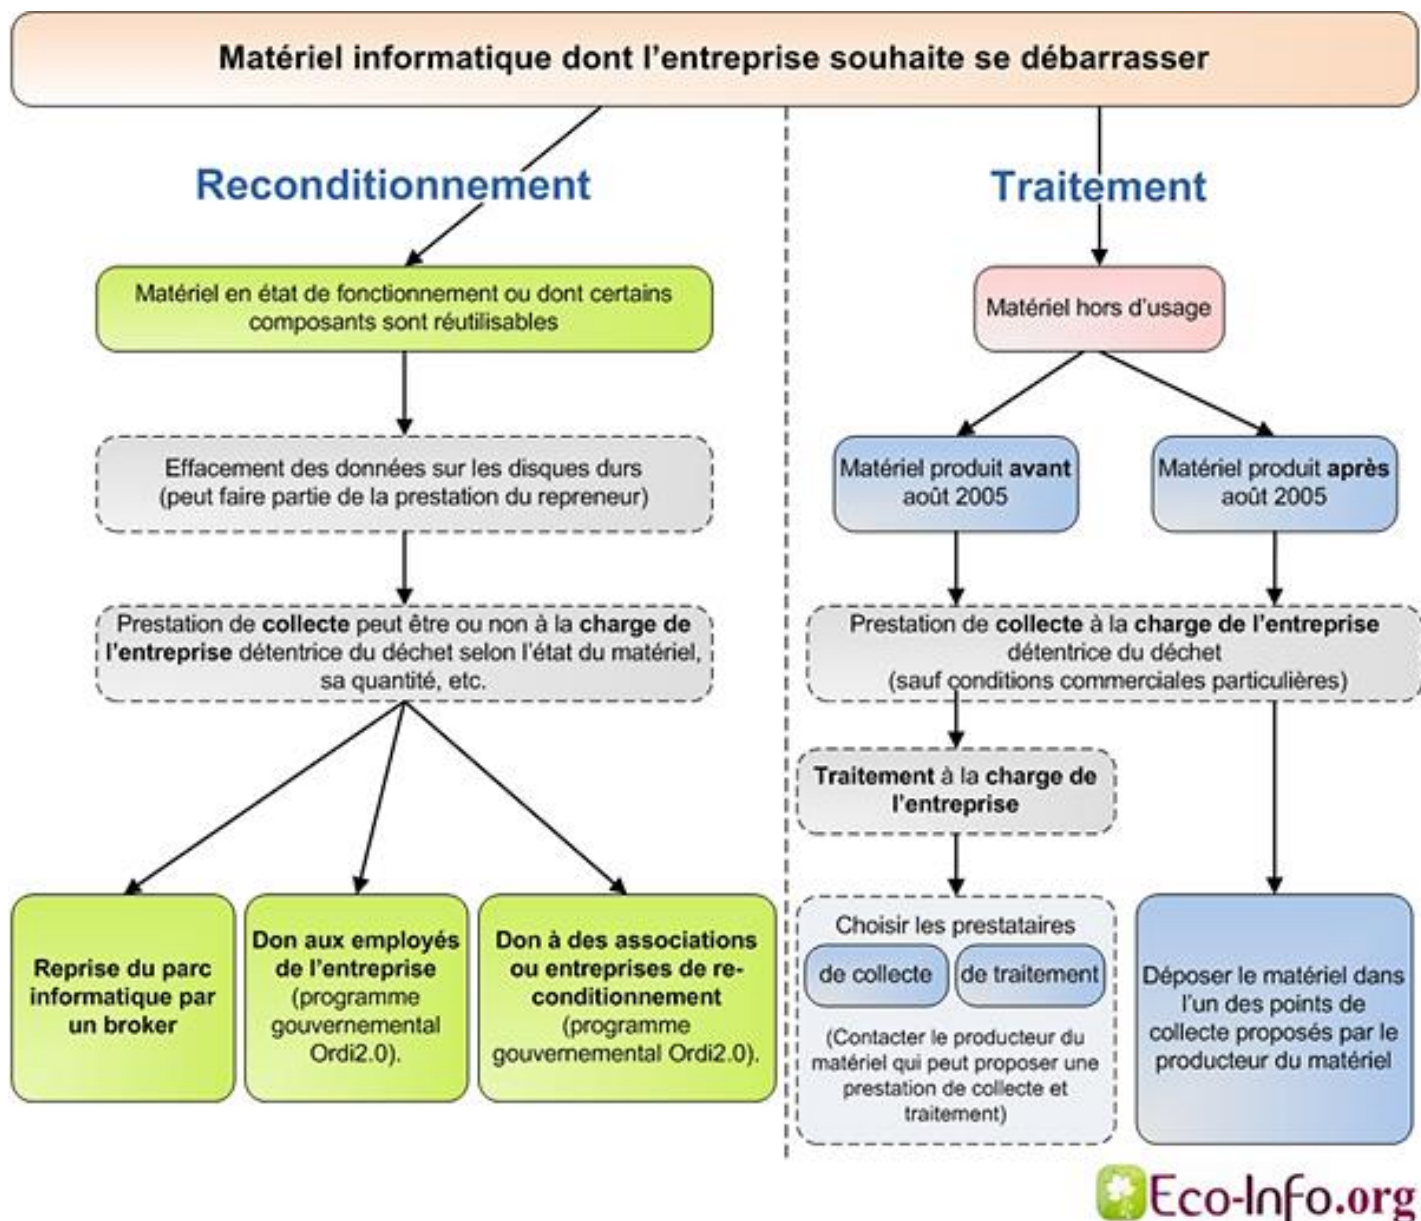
Matériel informatique dont l'entreprise souhaite se débarrasser

Reconditionnement

Matériel en état de fonctionnement ou dont certains composants sont réutilisables

Effacement des données sur les disques durs (peut faire partie de la prestation du repreneur)

Prestation de collecte peut être ou non à la charge de l'entreprise détentrice du déchet selon l'état du matériel, sa quantité, etc.

Reprise du parc informatique par un broker

Don aux employés de l'entreprise (programme gouvernemental Ordi2.0).

Don à des associations ou entreprises de reconditionnement (programme gouvernemental Ordi2.0).

Traitement

Matériel hors d'usage

Matériel produit avant août 2005

Matériel produit après août 2005

Prestation de collecte à la charge de l'entreprise détentrice du déchet (sauf conditions commerciales particulières)

Traitement à la charge de l'entreprise

Choisir les prestataires

de collecte

de traitement

(Contacter le producteur du matériel qui peut proposer une prestation de collecte et traitement)

Déposer le matériel dans l'un des points de collecte proposés par le producteur du matériel

Eco-Info.org